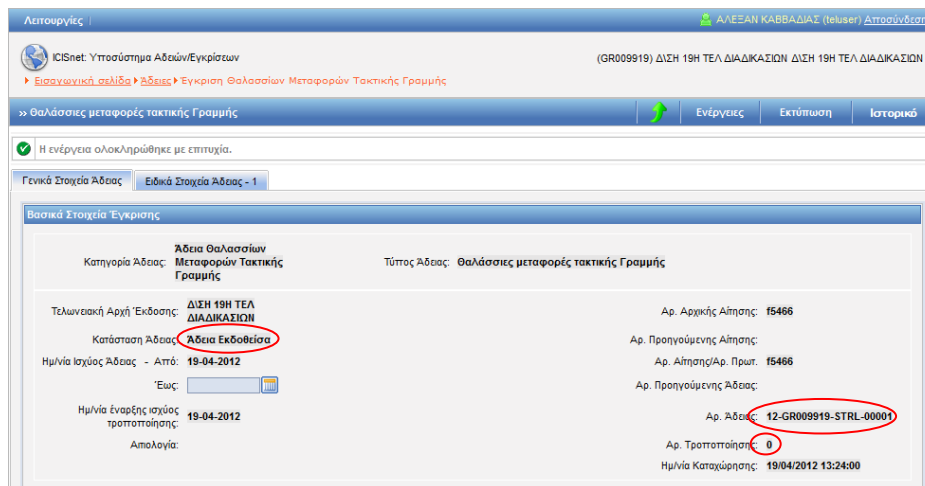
Λειτουργίες | ΑΛΕΞΑΝ ΚΑΒΒΑΔΙΑΣ (teluser) Αποσύνδεση

ICISnet: Υποσύστημα Αδειών/Εγκρίσεων

(GR009919) Δ\ΣΗ 19Η ΤΕΛ ΔΙΑΔΙΚΑΣΙΩΝ Δ\ΣΗ 19Η ΤΕΛ ΔΙΑΔΙΚΑΣΙΩΝ

Εισαγωγική σελίδα ▸ Άδειες ▸ Έγκριση Θαλασσίων Μεταφορών Τακτικής Γραμμής

» Θαλάσσιες μεταφορές τακτικής Γραμμής

Ενέργειες | Εκτύπωση | Ιστορικό

Η ενέργεια ολοκληρώθηκε με επιτυχία.

Γενικά Στοιχεία Άδειας | Ειδικά Στοιχεία Άδειας - 1

Βασικά Στοιχεία Έγκρισης

Κατηγορία Άδειας: Άδεια Θαλασσίων Μεταφορών Τακτικής Γραμμής

Τύπος Άδειας: Θαλάσσιες μεταφορές τακτικής Γραμμής

Τελωνειακή Αρχή Έκδοσης: Δ\ΣΗ 19Η ΤΕΛ ΔΙΑΔΙΚΑΣΙΩΝ

Αρ. Αρχικής Αίτησης: f5466

Κατάσταση Άδειας: Άδεια Εκδοθείσα

Αρ. Προηγούμενης Αίτησης:

Ημ/νία Ισχύος Άδειας - Από: 19-04-2012

Αρ. Αίτησης/Αρ. Πρωτ.: f5466

Έως:

Αρ. Προηγούμενης Άδειας:

Ημ/νία έναρξης ισχύος τροποποίησης: 19-04-2012

Αρ. Άδειας: 12-GR009919-STRL-00001

Απολογία:

Αρ. Τροποποίησης: 0

Ημ/νία Καταχώρησης: 19/04/2012 13:24:00